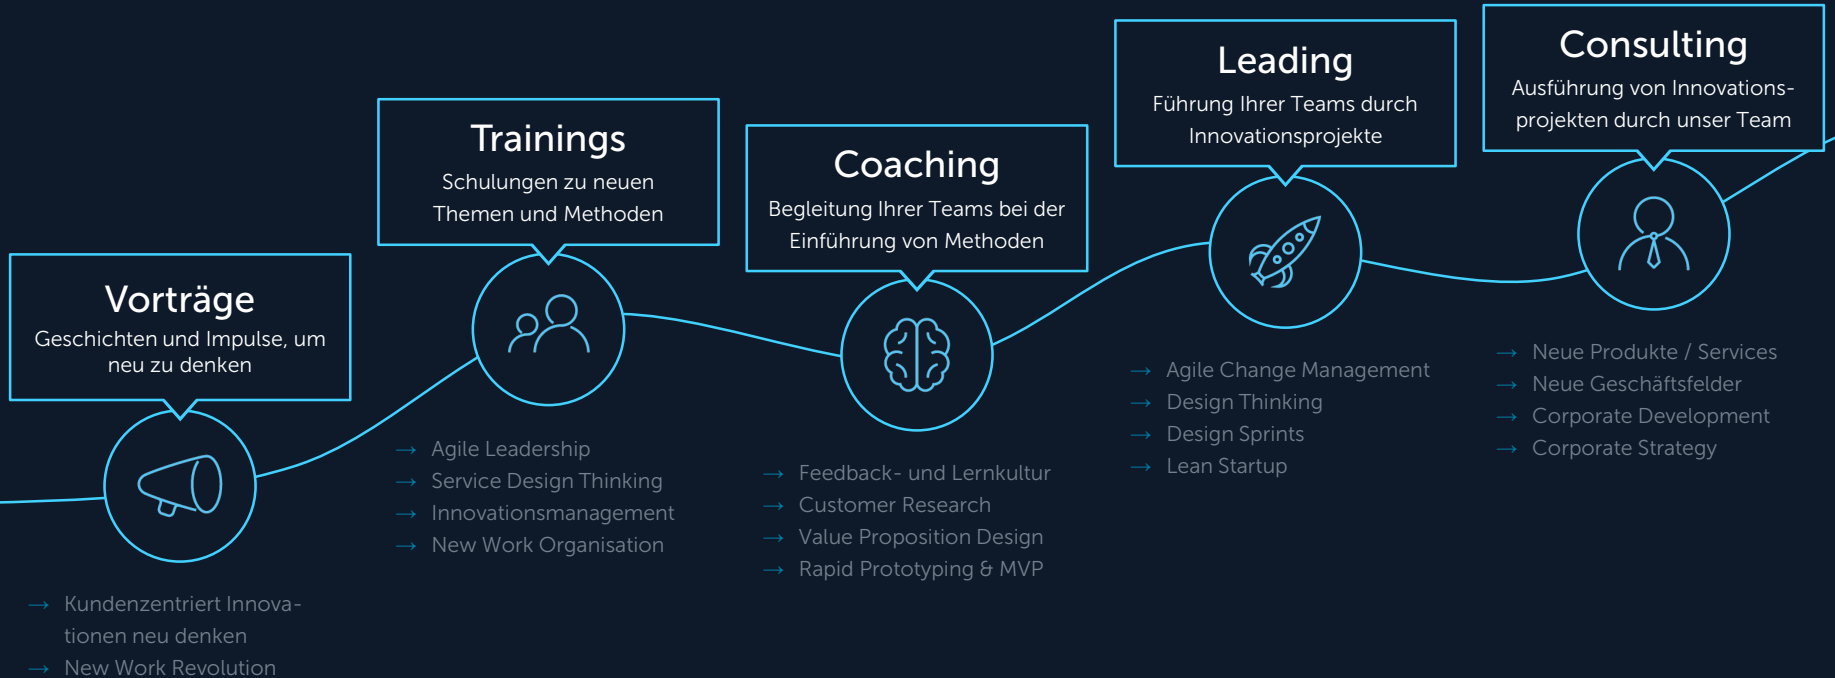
Vorträge
Geschichten und Impulse, um neu zu denken

→ Kundenzentriert Innovationen neu denken
→ New Work Revolution

Trainings
Schulungen zu neuen Themen und Methoden

→ Agile Leadership
→ Service Design Thinking
→ Innovationsmanagement
→ New Work Organisation

Coaching
Begleitung Ihrer Teams bei der Einführung von Methoden

→ Feedback- und Lernkultur
→ Customer Research
→ Value Proposition Design
→ Rapid Prototyping & MVP

Leading
Führung Ihrer Teams durch Innovationsprojekte

→ Agile Change Management
→ Design Thinking
→ Design Sprints
→ Lean Startup

Consulting
Ausführung von Innovationsprojekten durch unser Team

→ Neue Produkte / Services
→ Neue Geschäftsfelder
→ Corporate Development
→ Corporate Strategy